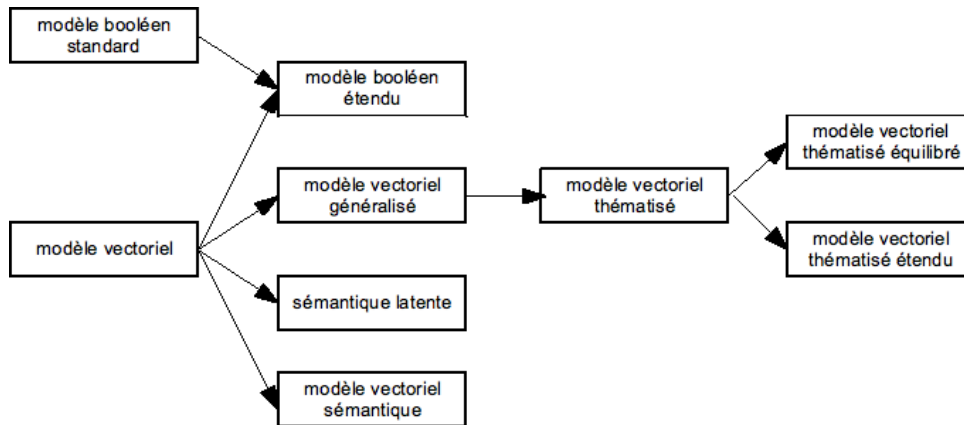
modèle booléen standard

modèle booléen étendu

modèle vectoriel

modèle vectoriel généralisé

sémantique latente

modèle vectoriel sémantique

modèle vectoriel thématisé

modèle vectoriel thématisé équilibré

modèle vectoriel thématisé étendu